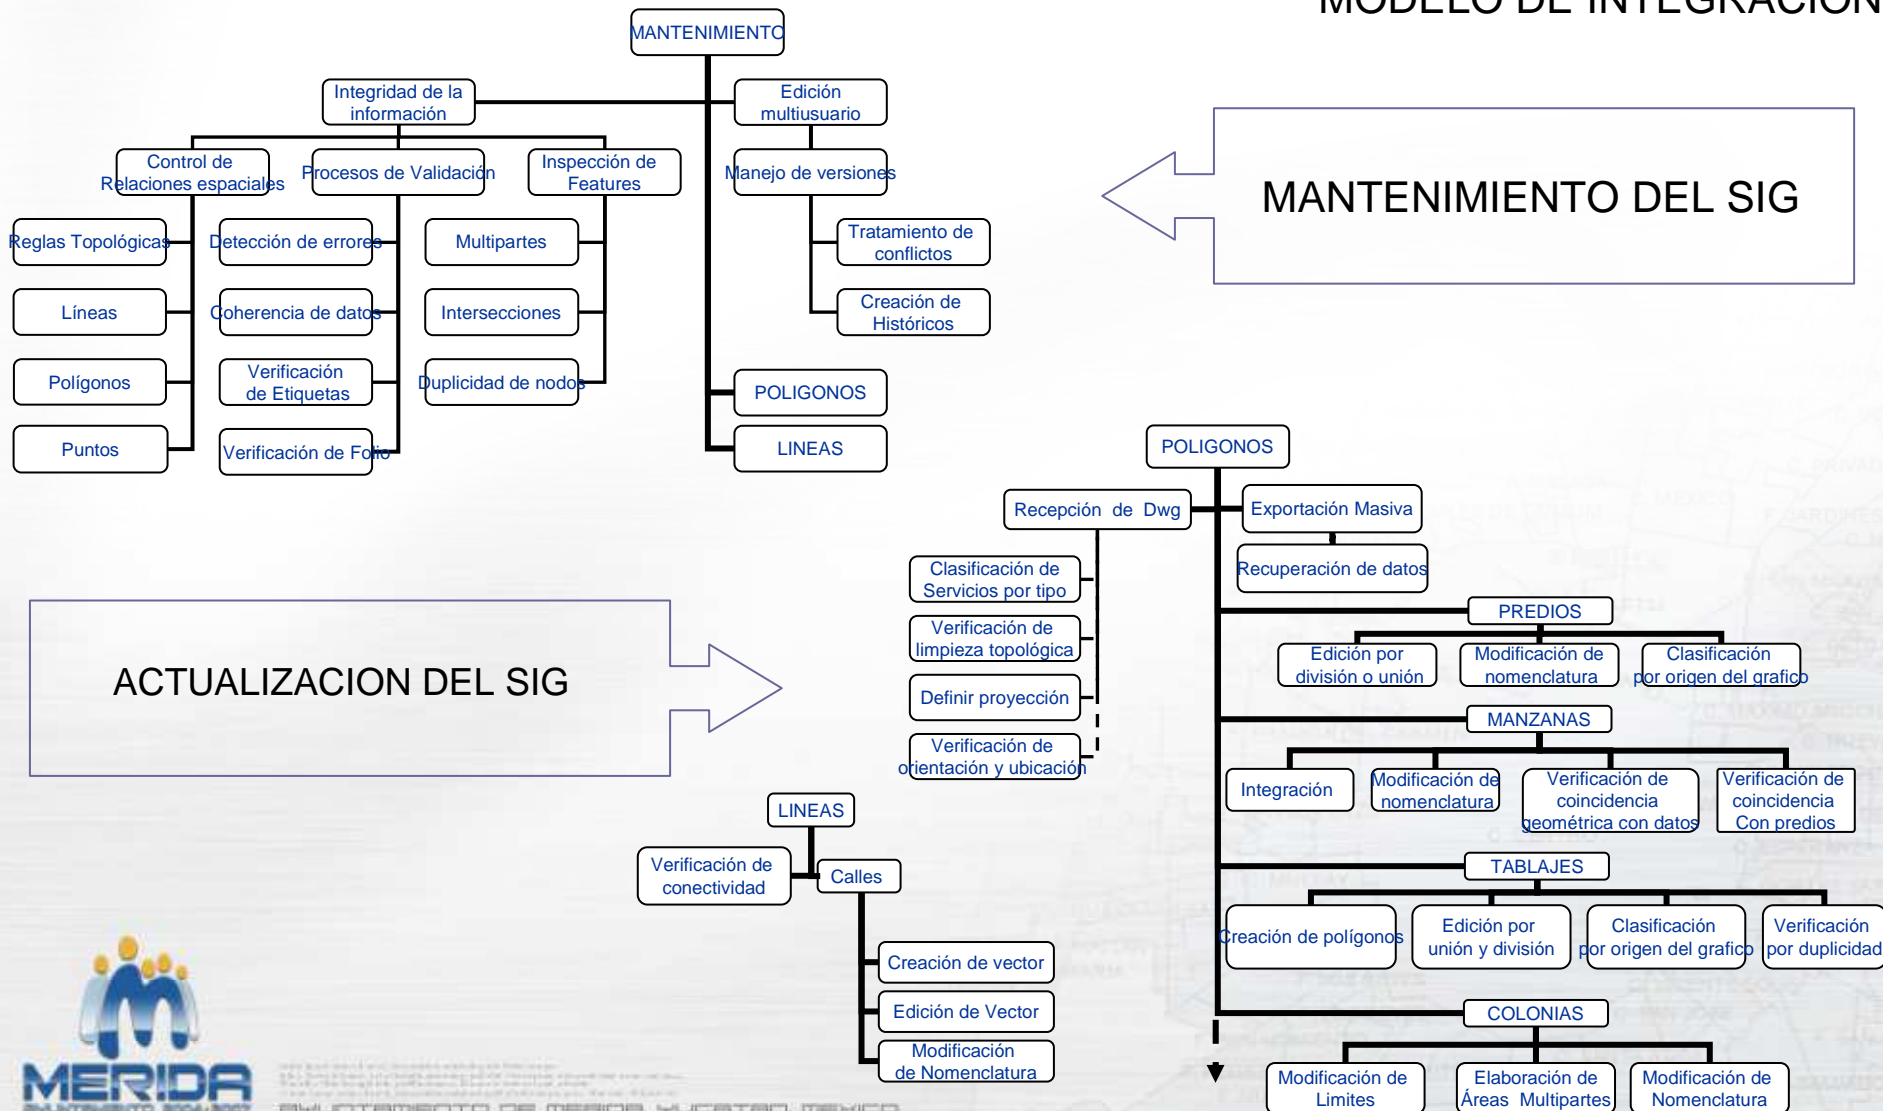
MODELO DE INTEGRACION

MANTENIMIENTO

Integridad de la información

Edición multiusuario

Control de Relaciones espaciales

Procesos de Validación

Inspección de Features

Manejo de versiones

Reglas Topológicas

Detección de errores

Multipartes

Tratamiento de conflictos

Líneas

Coherencia de datos

Intersecciones

Creación de Históricos

Polígonos

Verificación de Etiquetas

Duplicidad de nodos

POLIGONOS

Puntos

Verificación de Folio

LINEAS

MANTENIMIENTO DEL SIG

ACTUALIZACION DEL SIG

POLIGONOS

Recepción de Dwg

Exportación Masiva

Recuperación de datos

Clasificación de Servicios por tipo

Verificación de limpieza topológica

Definir proyección

Verificación de orientación y ubicación

PREDIOS

Edición por división o unión

Modificación de nomenclatura

Clasificación por origen del grafico

MANZANAS

Integración

Modificación de nomenclatura

Verificación de coincidencia geométrica con datos

Verificación de coincidencia Con predios

LINEAS

Verificación de conectividad

Calles

TABLAJES

Creación de polígonos

Edición por unión y división

Clasificación por origen del grafico

Verificación por duplicidad

Creación de vector

Edición de Vector

Modificación de Nomenclatura

COLONIAS

Modificación de Limites

Elaboración de Áreas Multipartes

Modificación de Nomenclatura

MERIDA
AYUNTAMIENTO 2004-2007

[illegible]